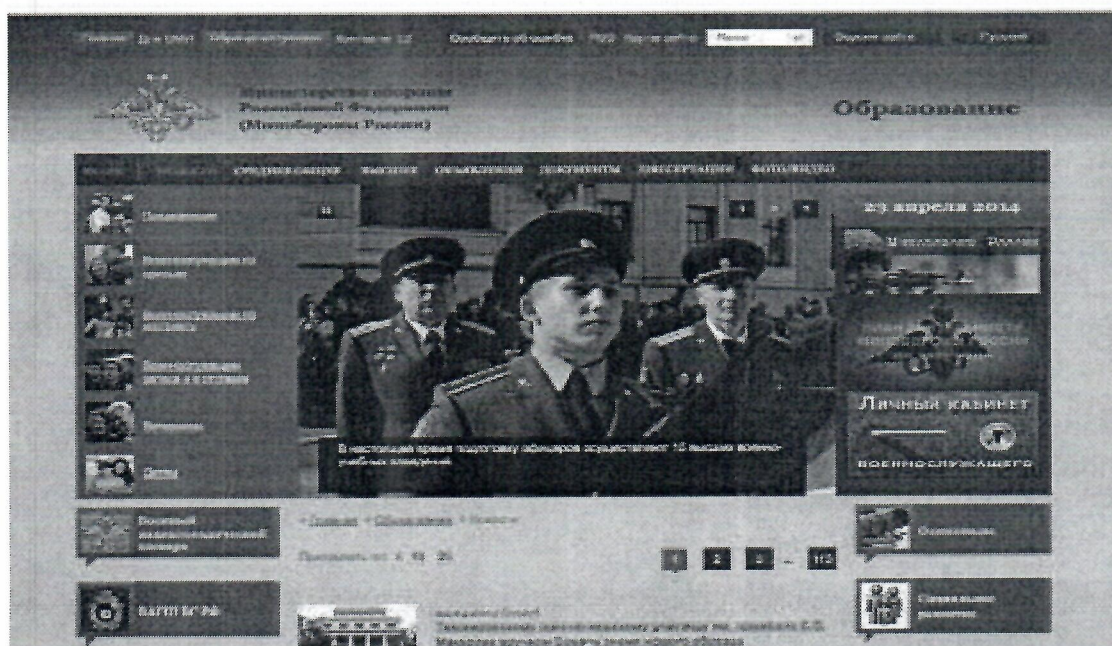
Министерство обороны Российской Федерации (Минобороны России)

Образование

23 апреля 2014

Личный кабинет

военнослужащего

В настоящее время подготовку офицеров осуществляют 15 высших военно-учебных заведений.

ВАГШ ВС РФ

1 2 3 ... 112